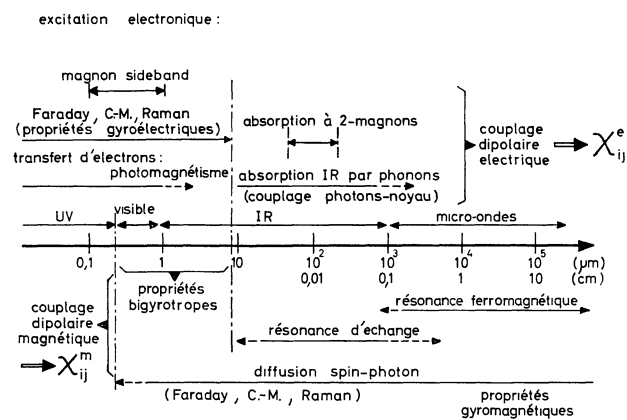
excitation électronique :

magnon sideband

Faraday, C-M., Raman
(propriétés gyroélectriques)

absorption à 2-magnons

couplage dipolaire electrique $\Rightarrow \chi^{e}_{ij}$

transfert d'electrons:
photomagnétisme

absorption IR par phonons
(couplage photons-noyau)

UV
visible
IR
micro-ondes

0,1
1
10
$10^2$
0,01
$10^3$
0,1
$10^4$
1
$10^5$
10
(μm)
(cm)

propriétés bigyrotropes

résonance ferromagnétique

couplage dipolaire magnétique
$\Rightarrow \chi^{m}_{ij}$

résonance d'echange

diffusion spin-photon

(Faraday, C.-M., Raman)

propriétés gyromagnétiques